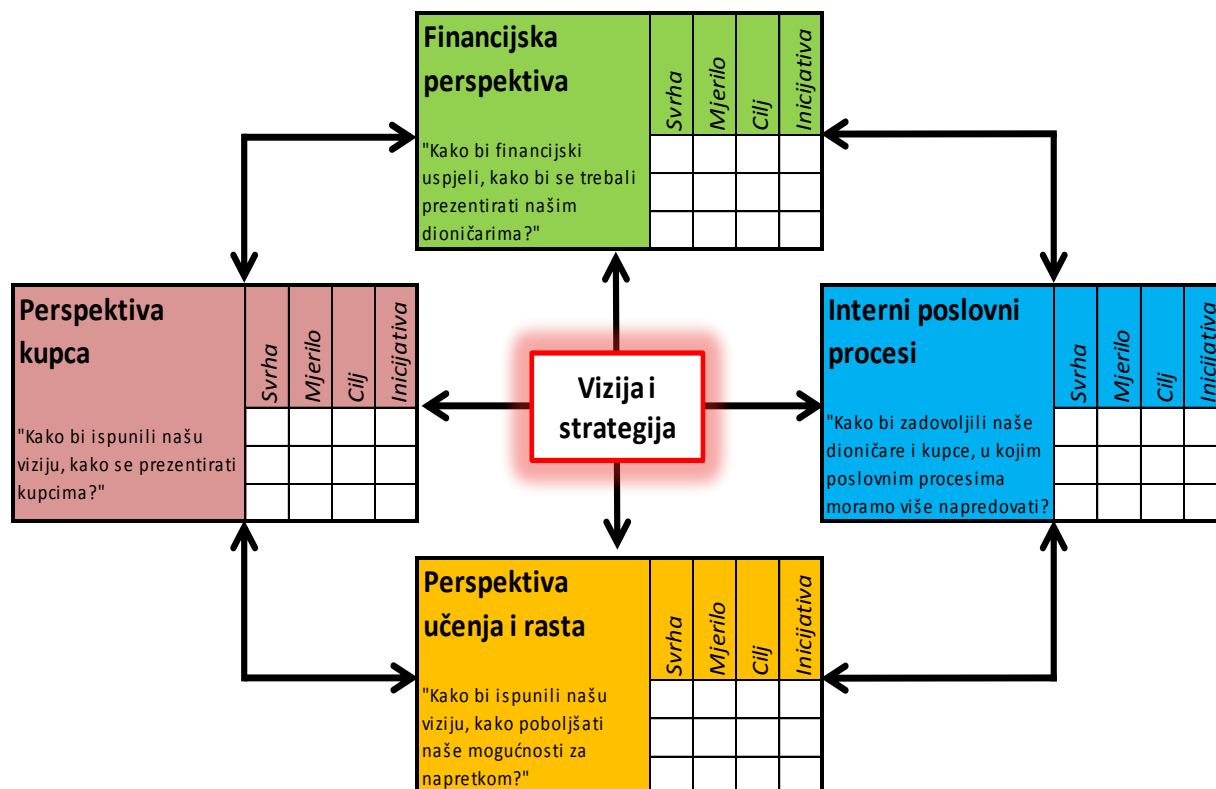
Financijska perspektiva

"Kako bi financijski uspjeli, kako bi se trebali prezentirati našim dioničarima?"

| Svrha | Mjerilo | Cilj | Inicijativa |
|---|---|---|---|
| | | | |
| | | | |
| | | | |

Perspektiva kupca

"Kako bi ispunili našu viziju, kako se prezentirati kupcima?"

| Svrha | Mjerilo | Cilj | Inicijativa |
|---|---|---|---|
| | | | |
| | | | |
| | | | |

Vizija i strategija

Interni poslovni procesi

"Kako bi zadovoljili naše dioničare i kupce, u kojim poslovnim procesima moramo više napredovati?"

| Svrha | Mjerilo | Cilj | Inicijativa |
|---|---|---|---|
| | | | |
| | | | |
| | | | |

Perspektiva učenja i rasta

"Kako bi ispunili našu viziju, kako poboljšati naše mogućnosti za napretkom?"

| Svrha | Mjerilo | Cilj | Inicijativa |
|---|---|---|---|
| | | | |
| | | | |
| | | | |